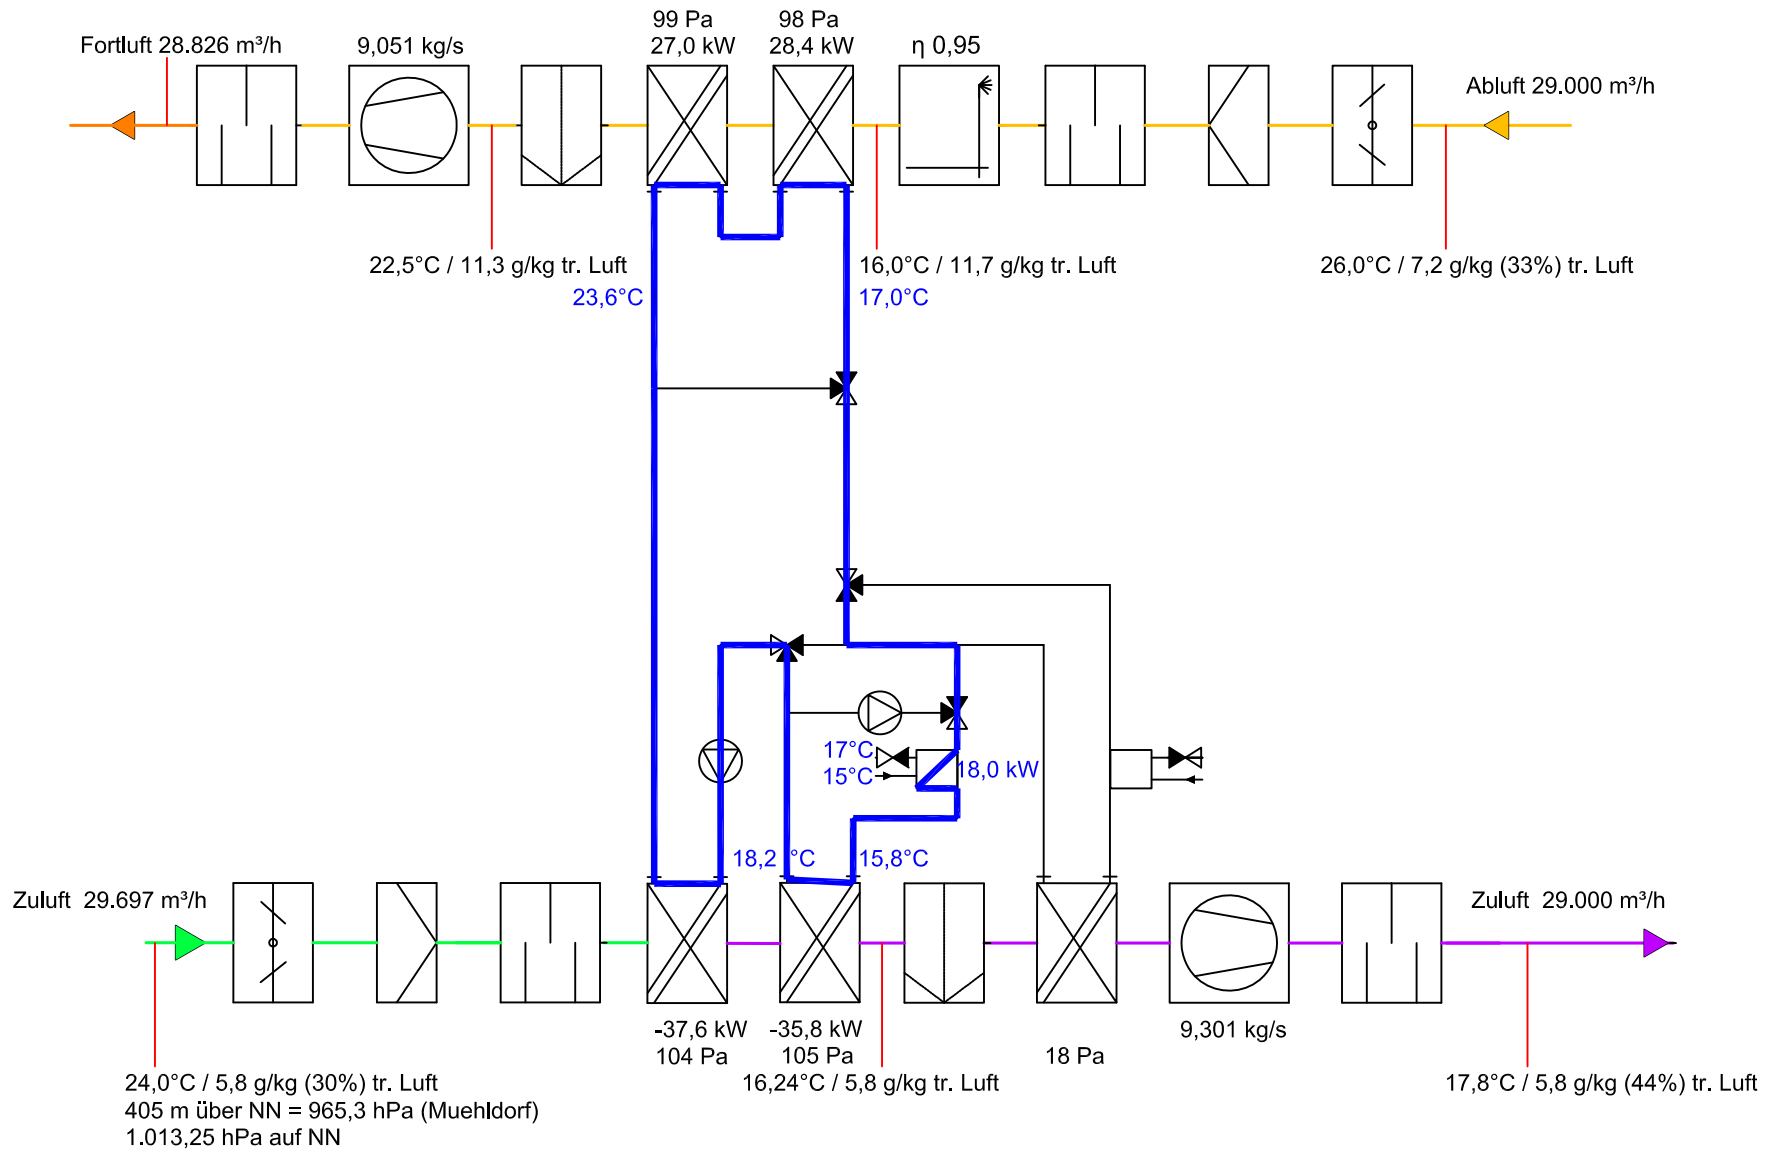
Fortluft 28.826 m³/h
9,051 kg/s
99 Pa
27,0 kW
98 Pa
28,4 kW
η 0,95
Abluft 29.000 m³/h

22,5°C / 11,3 g/kg tr. Luft
23,6°C
16,0°C / 11,7 g/kg tr. Luft
17,0°C
26,0°C / 7,2 g/kg (33%) tr. Luft

17°C
15°C
18,0 kW
18,2 °C
15,8°C

Zuluft 29.697 m³/h
Zuluft 29.000 m³/h

-37,6 kW
104 Pa
-35,8 kW
105 Pa
18 Pa
9,301 kg/s

24,0°C / 5,8 g/kg (30%) tr. Luft
405 m über NN = 965,3 hPa (Muehldorf)
1.013,25 hPa auf NN
16,24°C / 5,8 g/kg tr. Luft
17,8°C / 5,8 g/kg (44%) tr. Luft